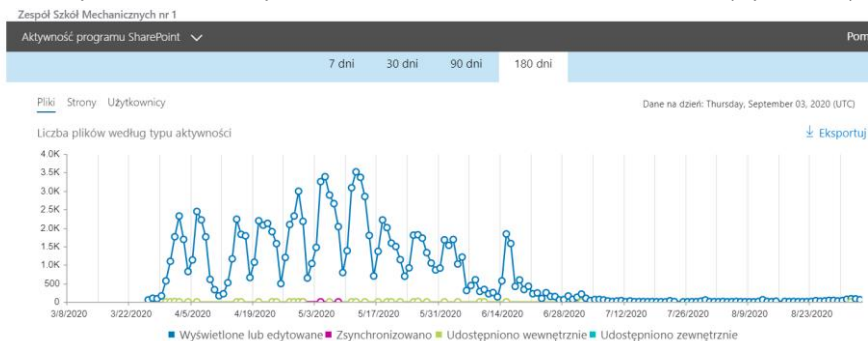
Zespół Szkół Mechanicznych nr 1

Aktywność programu SharePoint

Pom

7 dni
30 dni
90 dni
180 dni

Pliki Strony Użytkownicy

Dane na dzień: Thursday, September 03, 2020 (UTC)

Liczba plików według typu aktywności

Eksportuj

4.0K
3.5K
3.0K
2.5K
2.0K
1.5K
1.0K
500
0

3/8/2020 3/22/2020 4/5/2020 4/19/2020 5/3/2020 5/17/2020 5/31/2020 6/14/2020 6/28/2020 7/12/2020 7/26/2020 8/9/2020 8/23/2020

Wyświetlone lub edytowane Zsynchronizowano Udostępniono wewnętrznie Udostępniono zewnętrznie